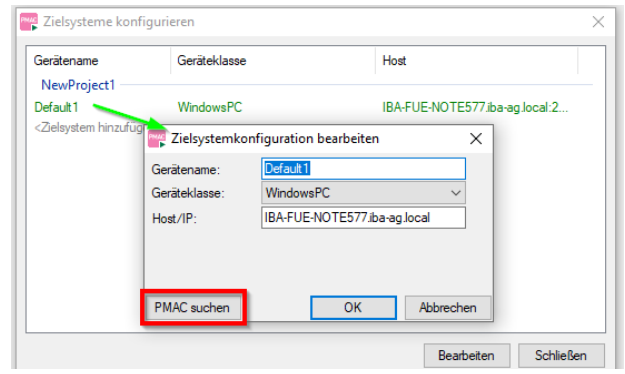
PMAC Zielsysteme konfigurieren

| Gerätename | Geräteklasse | Host |
|---|---|---|
| NewProject1 | | |
| Default1 | WindowsPC | IBA-FUE-NOTE577.iba-ag.local:2... |
| <Zielsystem hinzufüg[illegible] | | |

PMAC Zielsystemkonfiguration bearbeiten

Gerätename: Default1
Geräteklasse: WindowsPC
Host/IP: IBA-FUE-NOTE577.iba-ag.local

PMAC suchen
OK
Abbrechen

Bearbeiten
Schließen